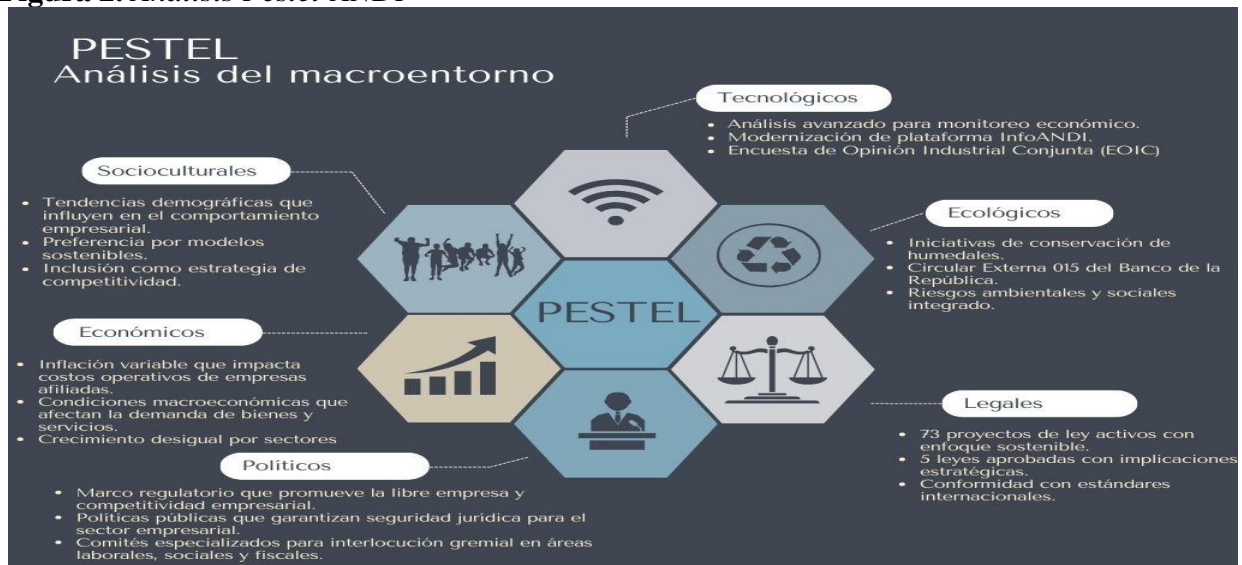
Figura 2. Análisis Pestel ANDI

PESTEL
Análisis del macroentorno

Tecnológicos
• Análisis avanzado para monitoreo económico.
• Modernización de plataforma InfoANDI.
• Encuesta de Opinión Industrial Conjunta (EOIC)

Socioculturales
• Tendencias demográficas que influyen en el comportamiento empresarial.
• Preferencia por modelos sostenibles.
• Inclusión como estrategia de competitividad.

Ecológicos
• Iniciativas de conservación de humedales.
• Circular Externa 015 del Banco de la República.
• Riesgos ambientales y sociales integrado.

PESTEL

Económicos
• Inflación variable que impacta costos operativos de empresas afiliadas.
• Condiciones macroeconómicas que afectan la demanda de bienes y servicios.
• Crecimiento desigual por sectores

Legales
• 73 proyectos de ley activos con enfoque sostenible.
• 5 leyes aprobadas con implicaciones estratégicas.
• Conformidad con estándares internacionales.

Políticos
• Marco regulatorio que promueve la libre empresa y competitividad empresarial.
• Políticas públicas que garantizan seguridad jurídica para el sector empresarial.
• Comités especializados para interlocución gremial en áreas laborales, sociales y fiscales.